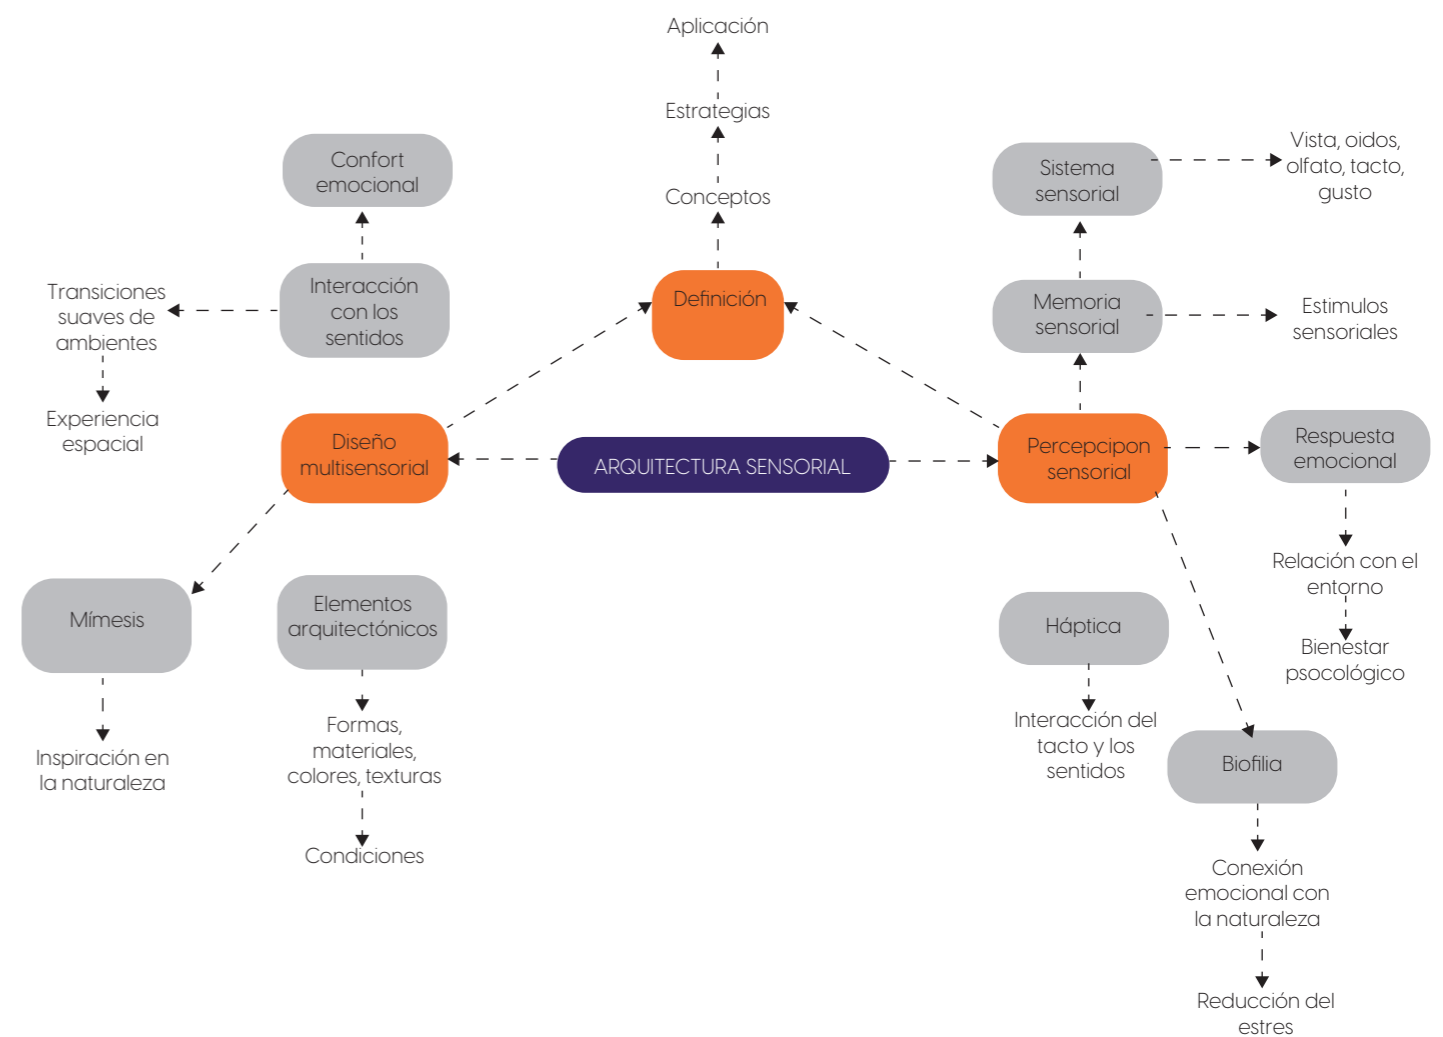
Aplicación

Estrategias

Conceptos

Definición

Confort emocional

Interacción con los sentidos

Transiciones suaves de ambientes

Experiencia espacial

Diseño multisensorial

ARQUITECTURA SENSORIAL

Percepcipon sensorial

Sistema sensorial

Vista, oidos, olfato, tacto, gusto

Memoria sensorial

Estimulos sensoriales

Respuesta emocional

Relación con el entorno

Bienestar psocológico

Mímesis

Inspiración en la naturaleza

Elementos arquitectónicos

Formas, materiales, colores, texturas

Condiciones

Háptica

Interacción del tacto y los sentidos

Biofilia

Conexión emocional con la naturaleza

Reducción del estres